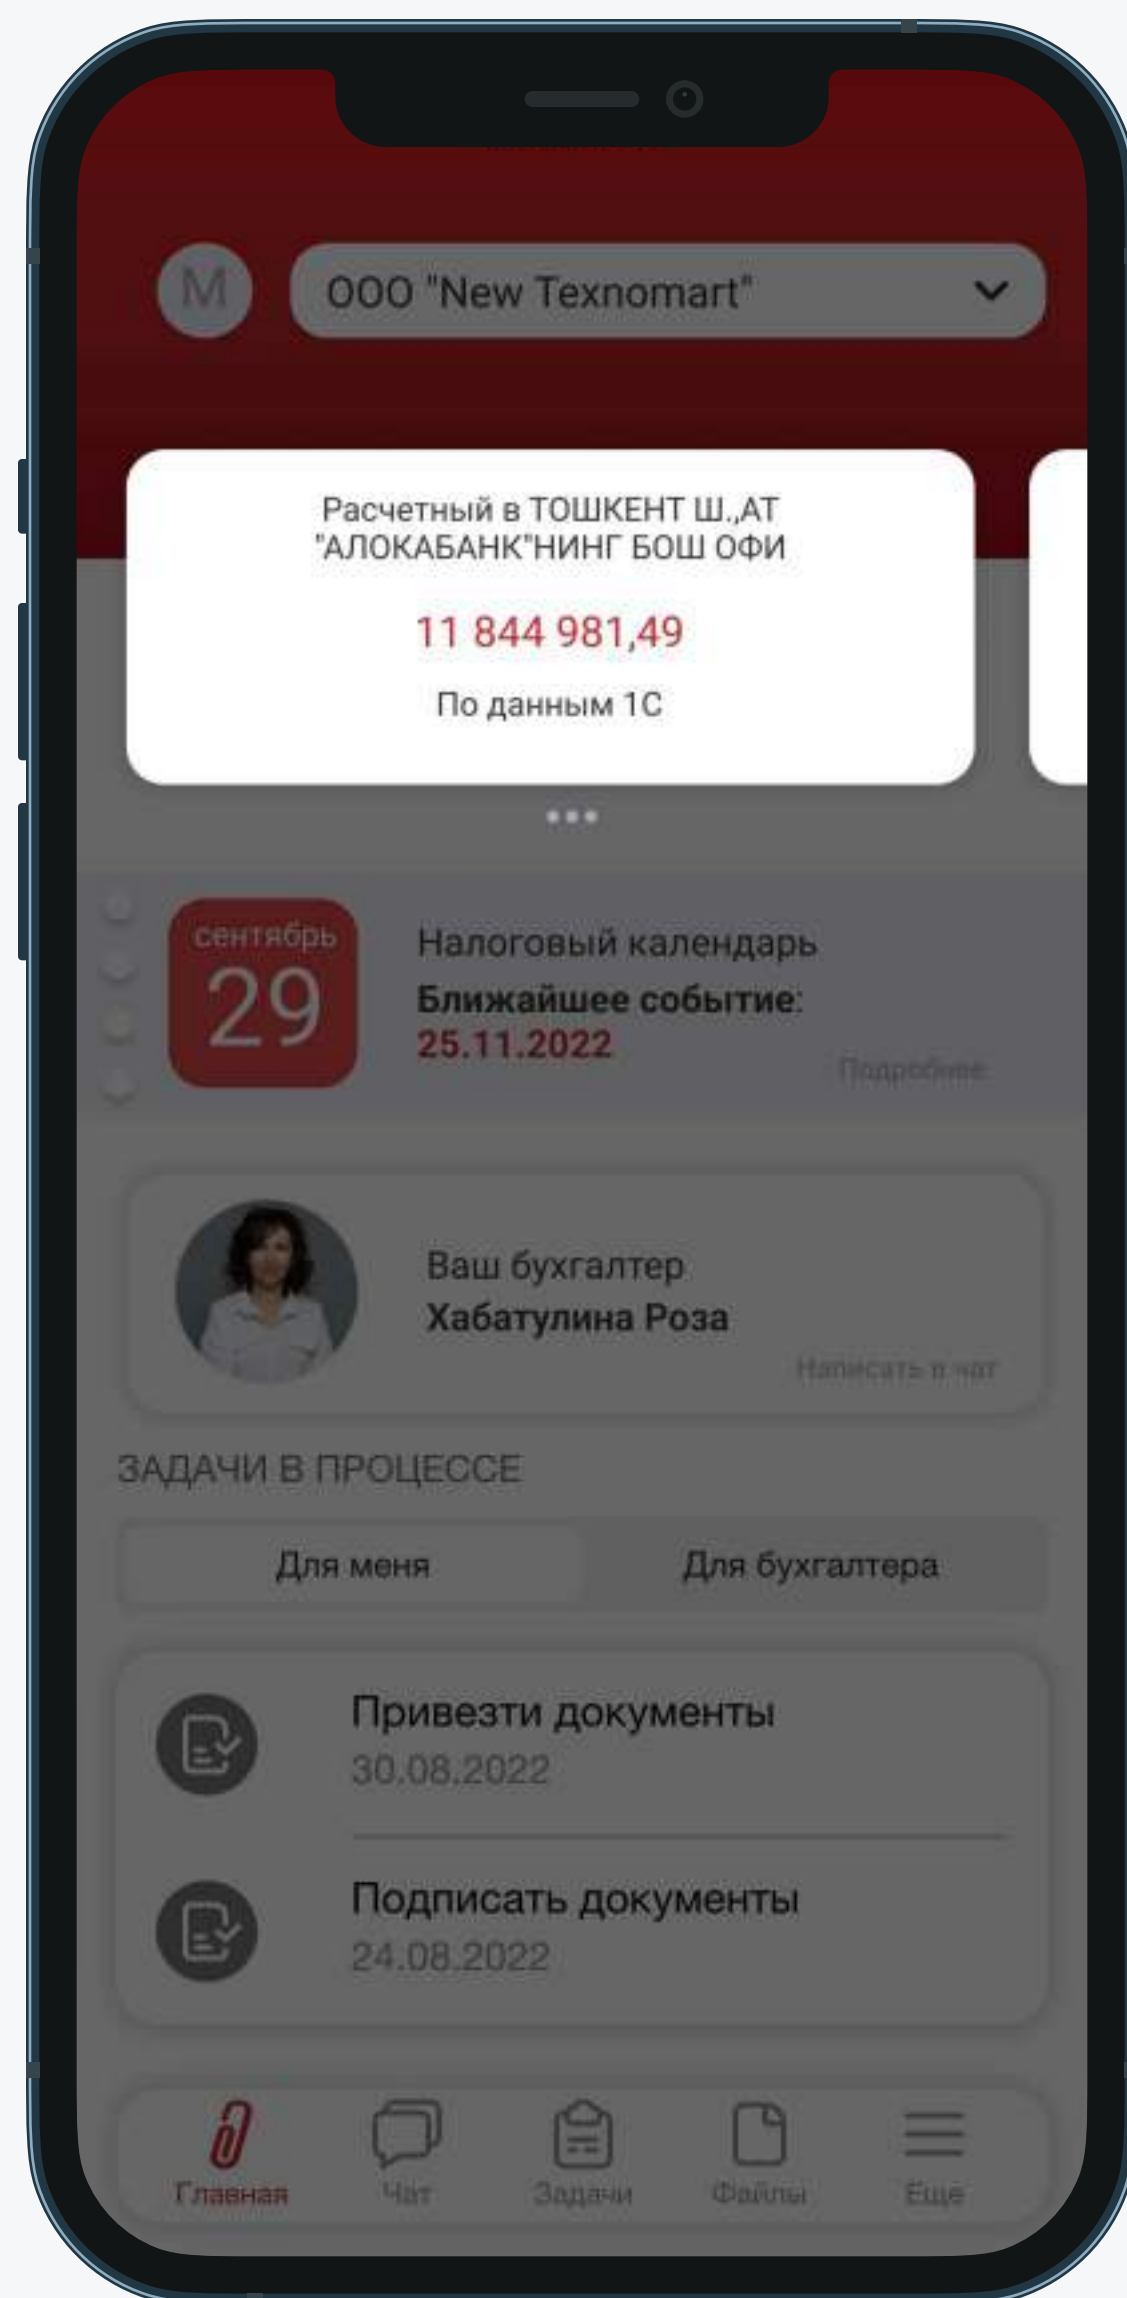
M

ООО "New Texnomart"

Расчетный в ТОШКЕНТ Ш.,АТ "АЛОКАБАНК"НИНГ БОШ ОФИ

11 844 981,49

По данным 1С

сентябрь
29

Налоговый календарь
Ближайшее событие:
25.11.2022

Подробнее

Ваш бухгалтер
Хабатулина Роза

Написать в чат

ЗАДАЧИ В ПРОЦЕССЕ

Для меня | Для бухгалтера

Привезти документы
30.08.2022

Подписать документы
24.08.2022

Главная | Чат | Задачи | Файлы | Еще